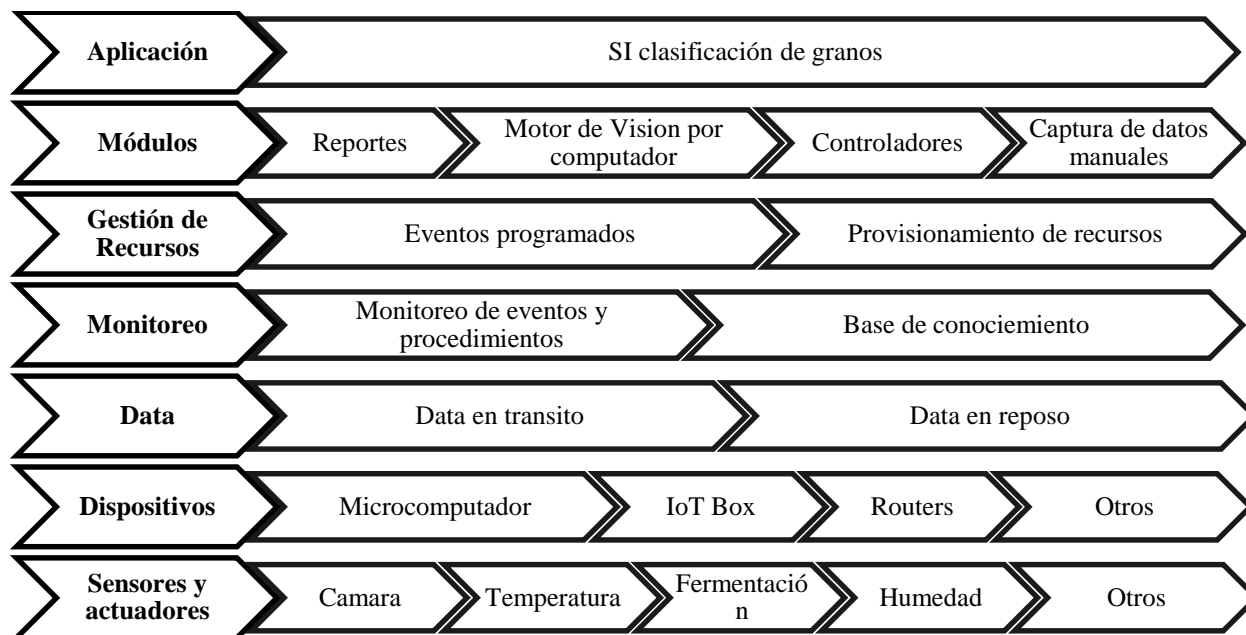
Aplicación
SI clasificación de granos

Módulos
Reportes
Motor de Vision por computador
Controladores
Captura de datos manuales

Gestión de Recursos
Eventos programados
Provisionamiento de recursos

Monitoreo
Monitoreo de eventos y procedimientos
Base de conociemiento

Data
Data en transito
Data en reposo

Dispositivos
Microcomputador
IoT Box
Routers
Otros

Sensores y actuadores
Camara
Temperatura
Fermentació n
Humedad
Otros